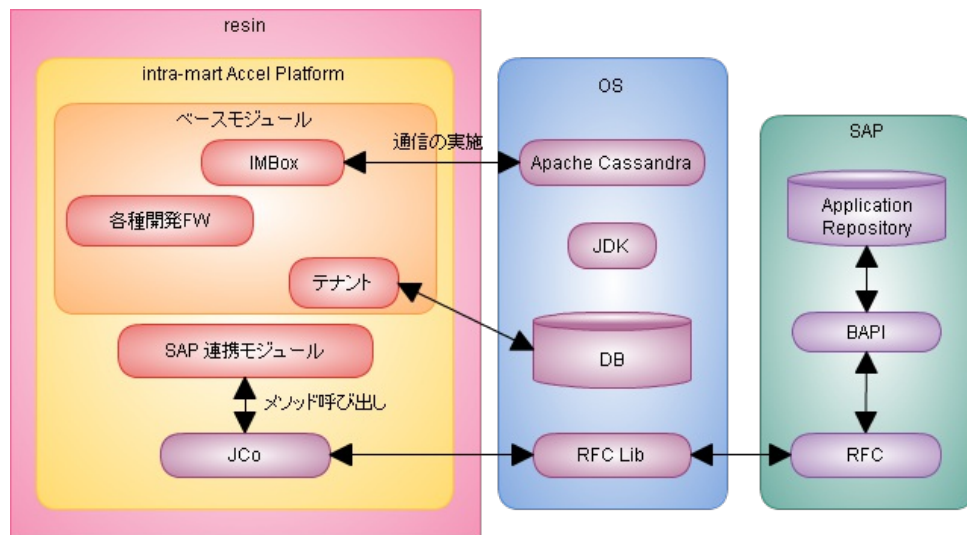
resin

intra-mart Accel Platform

ベースモジュール

IMBox

通信の実施

各種開発FW

テナント

SAP 連携モジュール

メソッド呼び出し

JCo

OS

Apache Cassandra

JDK

DB

RFC Lib

SAP

Application Repository

BAPI

RFC